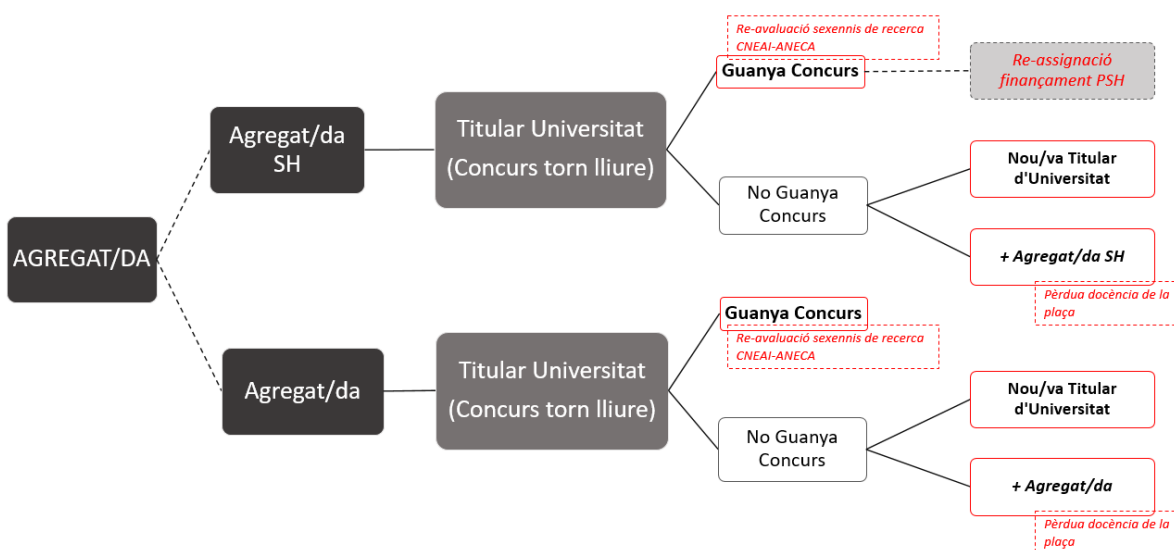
AGREGAT/DA

Agregat/da SH

Titular Universitat (Concurs torn lliure)

Re-avaluació sexennis de recerca CNEAI-ANECA

Guanya Concurs

Re-assignació finançament PSH

No Guanya Concurs

Nou/va Titular d'Universitat

+ Agregat/da SH

Pèrdua docència de la plaça

Agregat/da

Titular Universitat (Concurs torn lliure)

Guanya Concurs

Re-avaluació sexennis de recerca CNEAI-ANECA

No Guanya Concurs

Nou/va Titular d'Universitat

+ Agregat/da

Pèrdua docència de la plaça